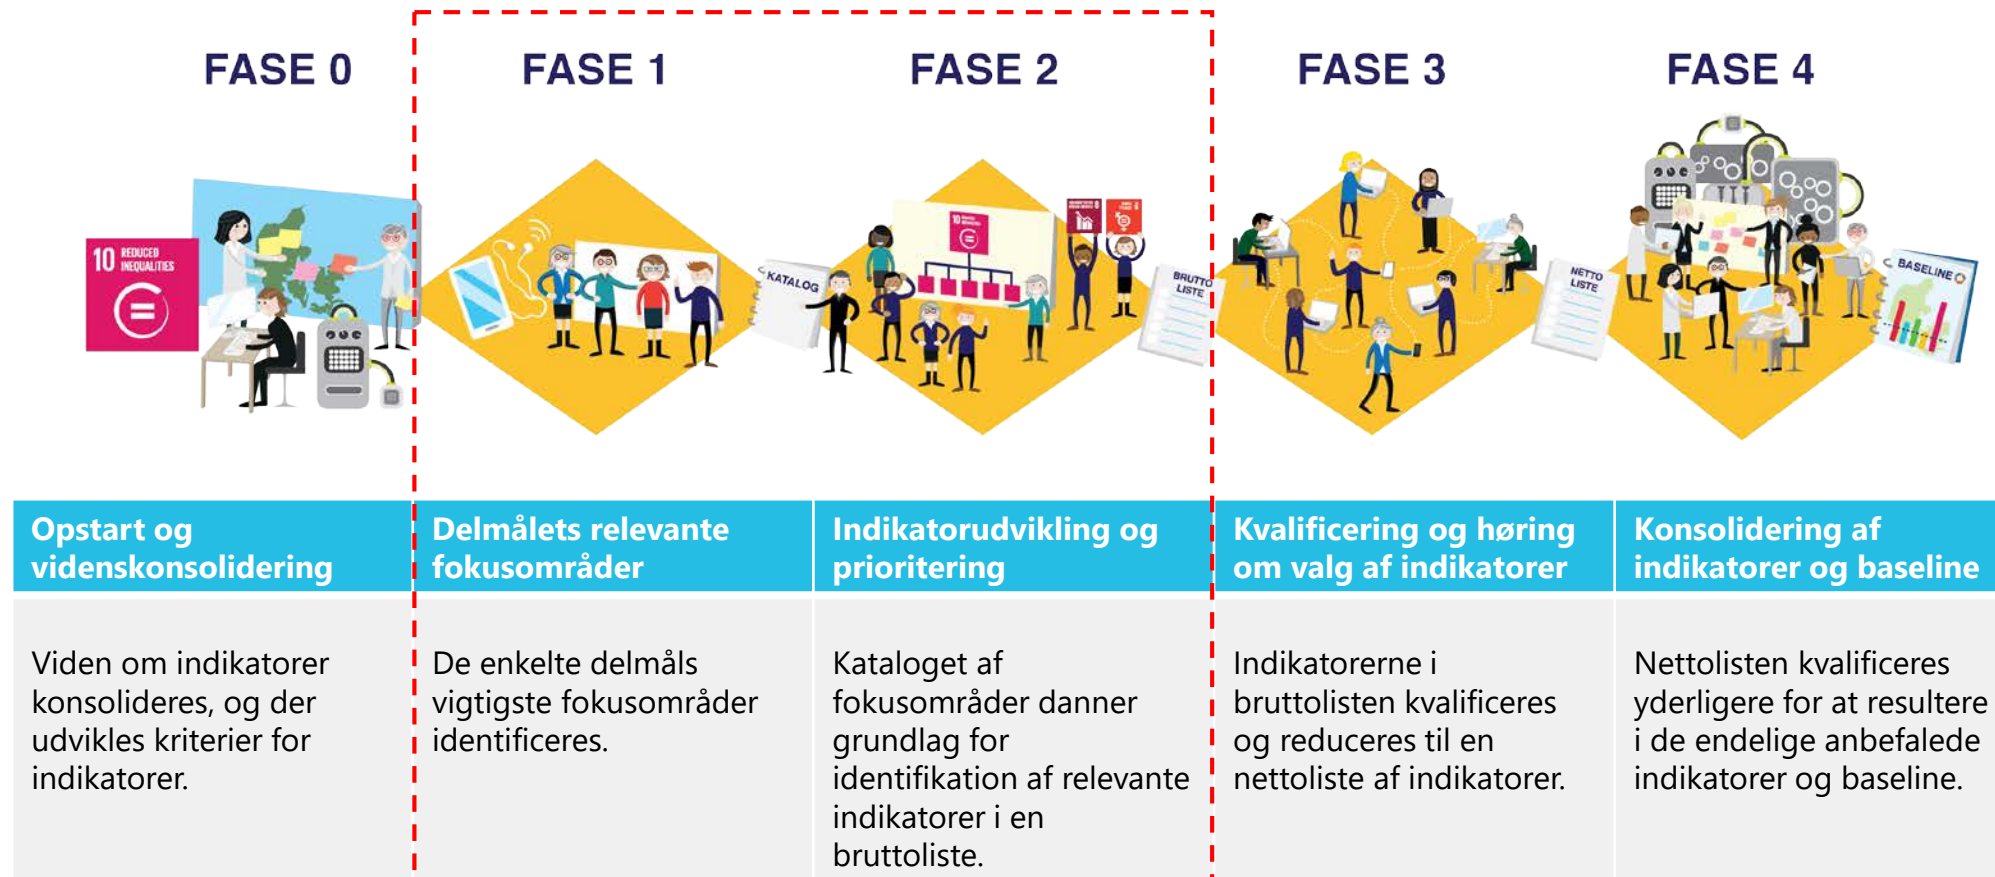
FASE 0

FASE 1

FASE 2

FASE 3

FASE 4

10 REDUCED INEQUALITIES

KATALOG

BRUTTO LISTE

NETTO LISTE

BASELINE

| Opstart og videnskonsolidering | Delmålets relevante fokusområder | Indikatorudvikling og prioritering | Kvalificering og høring om valg af indikatorer | Konsolidering af indikatorer og baseline |
|---|---|---|---|---|
| Viden om indikatorer konsolideres, og der udvikles kriterier for indikatorer. | De enkelte delmåls vigtigste fokusområder identificeres. | Kataloget af fokusområder danner grundlag for identifikation af relevante indikatorer i en bruttoliste. | Indikatorerne i bruttolisten kvalificeres og reduceres til en nettoliste af indikatorer. | Nettolisten kvalificeres yderligere for at resultere i de endelige anbefalede indikatorer og baseline. |